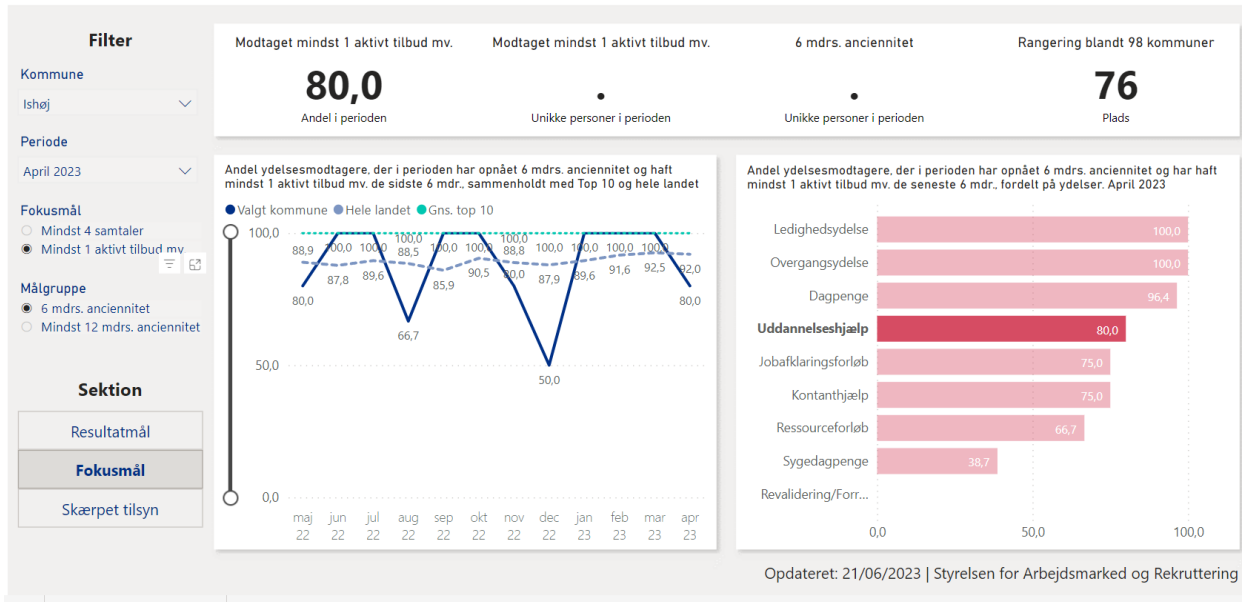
Filter

Kommune

Ishøj

Periode

April 2023

Fokusmål

Mindst 4 samtaler

Mindst 1 aktivt tilbud mv

Målgruppe

6 mdrs. anciennitet

Mindst 12 mdrs. anciennitet

Sektion

Resultatmål

Fokusmål

Skærpet tilsyn

Modtaget mindst 1 aktivt tilbud mv.
80,0
Andel i perioden

Modtaget mindst 1 aktivt tilbud mv.
.
Unikke personer i perioden

6 mdrs. anciennitet
.
Unikke personer i perioden

Rangering blandt 98 kommuner
76
Plads

Andel ydelsesmodtagere, der i perioden har opnået 6 mdrs. anciennitet og haft mindst 1 aktivt tilbud mv. de sidste 6 mdr., sammenholdt med Top 10 og hele landet

Valgt kommune
Hele landet
Gns. top 10

100,0
50,0
0,0

88,9 100,0 100,0 100,0 100,0 100,0 100,0 100,0 100,0 100,0 100,0
87,8 89,6 88,5 85,9 90,5 88,8 87,9 89,6 91,6 92,5 92,0
80,0 66,7 80,0 50,0 80,0

maj 22 jun 22 jul 22 aug 22 sep 22 okt 22 nov 22 dec 22 jan 23 feb 23 mar 23 apr 23

Andel ydelsesmodtagere, der i perioden har opnået 6 mdrs. anciennitet og har haft mindst 1 aktivt tilbud mv. de seneste 6 mdr., fordelt på ydelser. April 2023

Ledighedsydelse 100,0
Overgangsydelse 100,0
Dagpenge 96,4
Uddannelseshjælp 80,0
Jobafklaringsforløb 75,0
Kontanthjælp 75,0
Ressourceforløb 66,7
Sygedagpenge 38,7
Revalidering/Forr...

0,0 50,0 100,0

Opdateret: 21/06/2023 | Styrelsen for Arbejdsmarked og Rekruttering